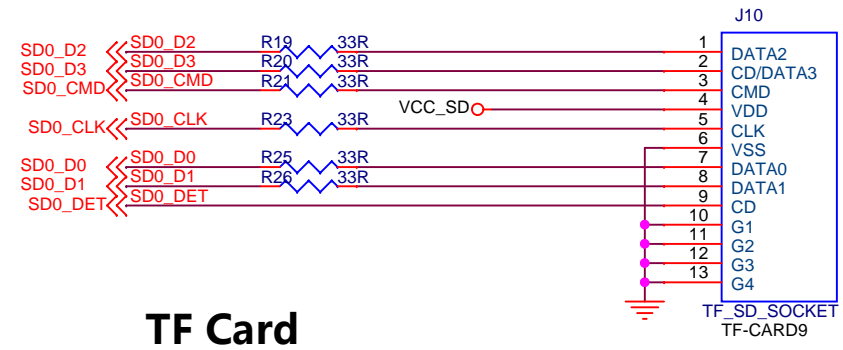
J10

SD0_D2 SD0_D2 R19 33R 1 DATA2
SD0_D3 SD0_D3 R20 33R 2 CD/DATA3
SD0_CMD SD0_CMD R21 33R 3 CMD
VCC_SD 4 VDD
SD0_CLK SD0_CLK R23 33R 5 CLK
6 VSS
SD0_D0 SD0_D0 R25 33R 7 DATA0
SD0_D1 SD0_D1 R26 33R 8 DATA1
SD0_DET SD0_DET 9 CD
10 G1
11 G2
12 G3
13 G4

TF_SD_SOCKET
TF-CARD9

TF Card